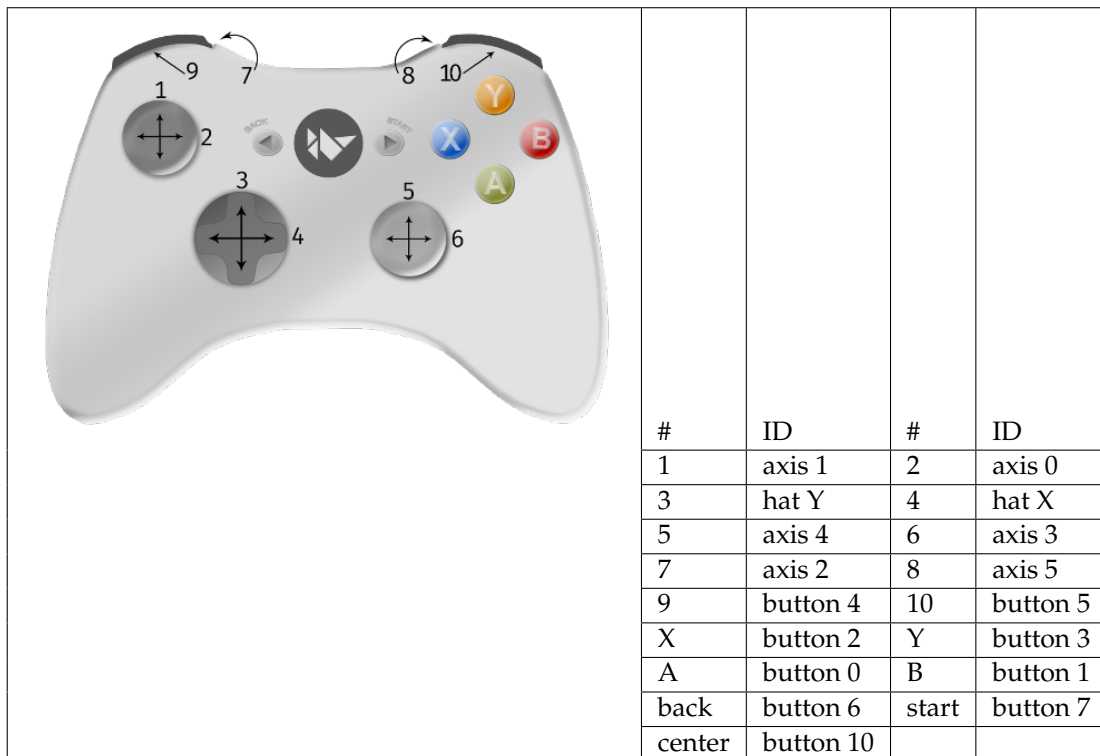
9 7 8 10
1 2 3 4 5 6
BACK START
Y X B A

| # | ID | # | ID |
|---|---|---|---|
| 1 | axis 1 | 2 | axis 0 |
| 3 | hat Y | 4 | hat X |
| 5 | axis 4 | 6 | axis 3 |
| 7 | axis 2 | 8 | axis 5 |
| 9 | button 4 | 10 | button 5 |
| X | button 2 | Y | button 3 |
| A | button 0 | B | button 1 |
| back | button 6 | start | button 7 |
| center | button 10 | | |